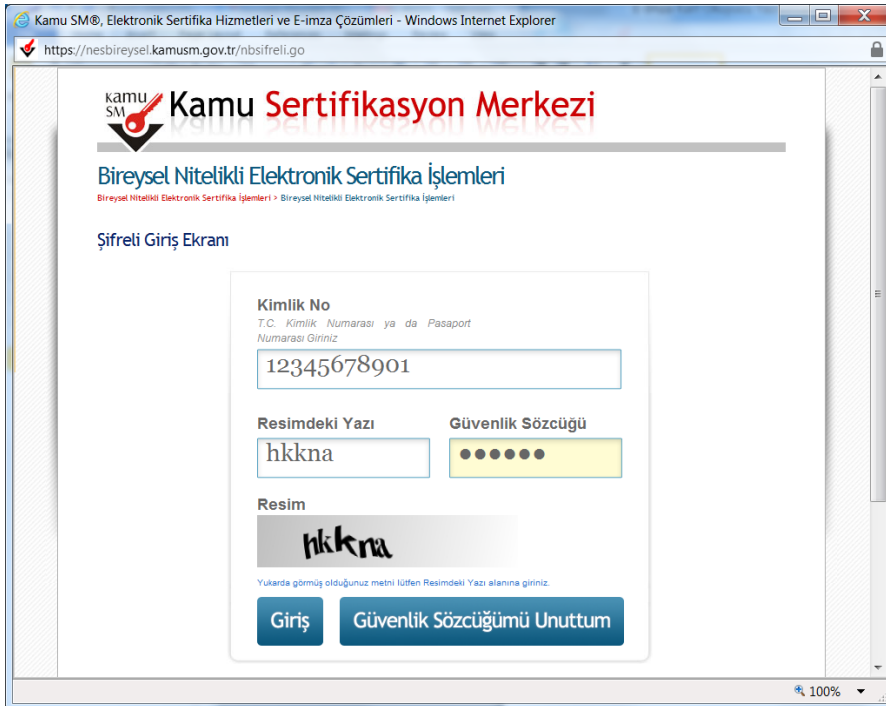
Kamu SM®, Elektronik Sertifika Hizmetleri ve E-imza Çözümleri - Windows Internet Explorer

https://nesbireysel.kamusm.gov.tr/nbsifreli.go

KAMU SM Kamu Sertifikasyon Merkezi

Bireysel Nitelikli Elektronik Sertifika İşlemleri

Bireysel Nitelikli Elektronik Sertifika İşlemleri > Bireysel Nitelikli Elektronik Sertifika İşlemleri

Şifreli Giriş Ekranı

Kimlik No
T.C. Kimlik Numarası ya da Pasaport Numarası Giriniz
12345678901

Resimdeki Yazı
hkkna

Güvenlik Sözcüğü
••••••

Resim
hkkna

Yukarda görmüş olduğunuz metni lütfen Resimdeki Yazı alanına giriniz.

Giriş

Güvenlik Sözcüğümü Unuttum

100%